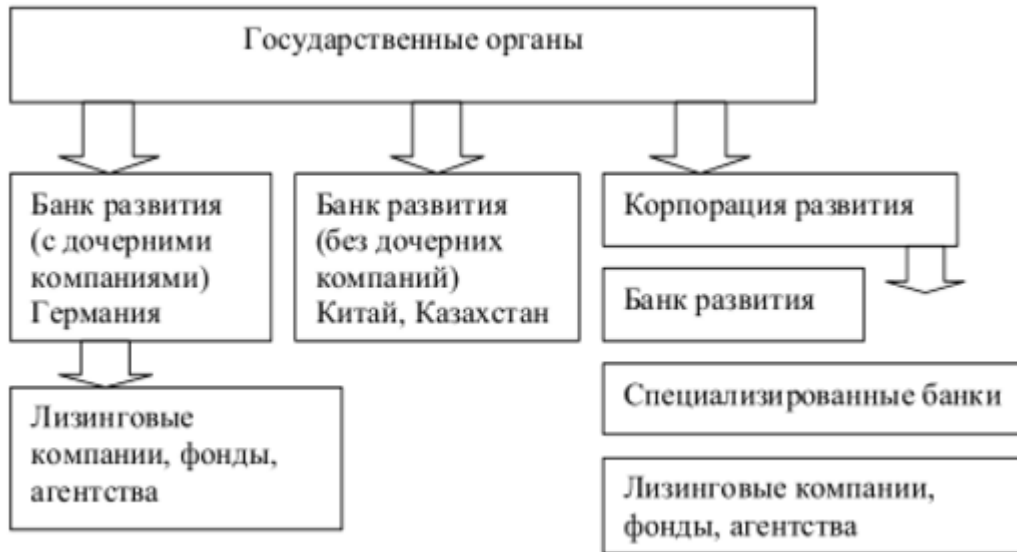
Государственные органы

Банк развития (с дочерними компаниями) Германия

Лизинговые компании, фонды, агентства

Банк развития (без дочерних компаний) Китай, Казахстан

Корпорация развития

Банк развития

Специализированные банки

Лизинговые компании, фонды, агентства